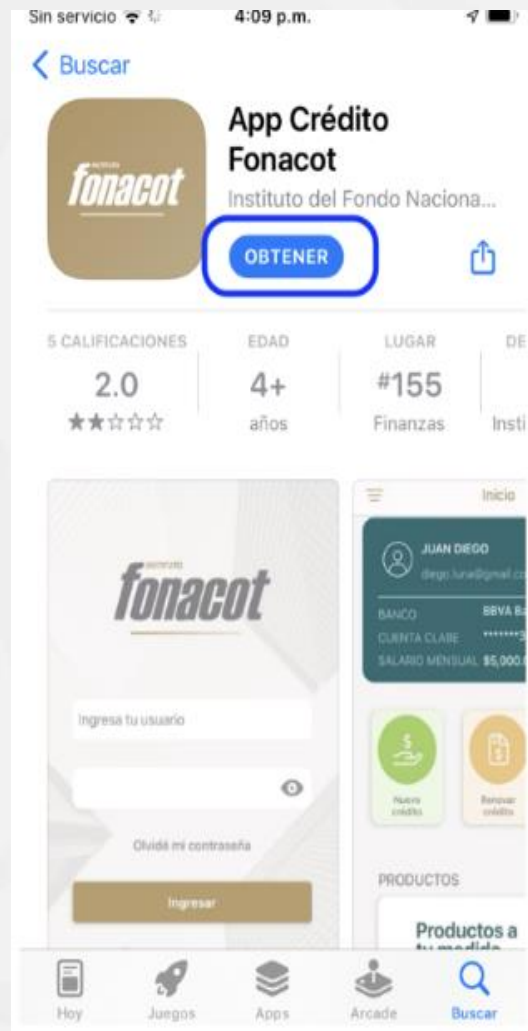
Sin servicio 4:09 p.m.

Buscar

instituto
fonacot

App Crédito Fonacot
Instituto del Fondo Naciona...

OBTENER

5 CALIFICACIONES
2.0
★★☆☆☆

EDAD
4+
años

LUGAR
#155
Finanzas

DE
Insti

instituto
fonacot

Ingresa tu usuario

Olvidé mi contraseña

Ingresar

Inicio

JUAN DIEGO
diego.luna@gmail.c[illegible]

BANCO BBVA B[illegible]
CUENTA CLABE *******3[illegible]
SALARIO MENSUAL $5,000.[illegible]

Nuevo crédito

Renovar crédito

PRODUCTOS

Productos a tu medida

Hoy
Juegos
Apps
Arcade
Buscar